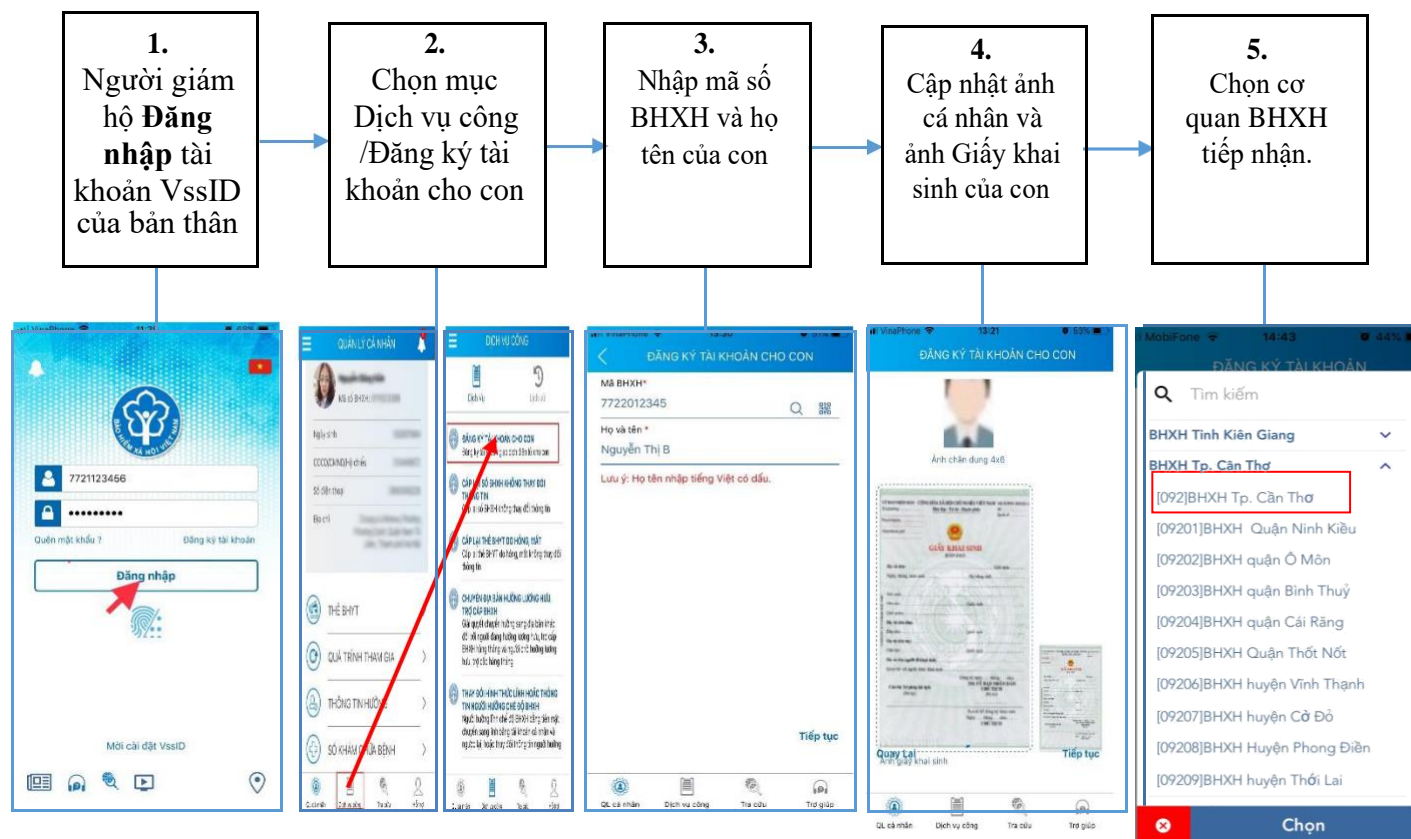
1.
Người giám hộ **Đăng nhập** tài khoản VssID của bản thân

2.
Chọn mục Dịch vụ công /Đăng ký tài khoản cho con

3.
Nhập mã số BHXH và họ tên của con

4.
Cập nhật ảnh cá nhân và ảnh Giấy khai sinh của con

5.
Chọn cơ quan BHXH tiếp nhận.

VinaPhone 13:21 63%

BẢO HIỂM XÃ HỘI VIỆT NAM

7721123456

•••••••••

Quên mật khẩu ?

Đăng ký tài khoản

Đăng nhập

Mời cài đặt VssID

QUẢN LÝ CÁ NHÂN

Nguyễn Bảng Kiên

Mã số BHXH: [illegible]

Ngày sinh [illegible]

CCCD/CMND/Hộ chiếu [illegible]

Số điện thoại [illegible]

Địa chỉ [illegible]

THẺ BHYT

QUÁ TRÌNH THAM GIA

THÔNG TIN HƯỞNG

SỔ KHÁM CHỮA BỆNH

DỊCH VỤ CÔNG

Dịch vụ

Lịch sử

ĐĂNG KÝ TÀI KHOẢN CHO CON

CẤP LẠI SỔ BHXH KHÔNG THAY ĐỔI THÔNG TIN

CẤP LẠI THẺ BHYT DO HỎNG, MẤT

CHUYỂN ĐỊA BÀN HƯỞNG LƯƠNG HƯU TRỢ CẤP BHXH

THAY ĐỔI HÌNH THỨC LĨNH HOẶC THÔNG TIN NGƯỜI HƯỞNG CHẾ ĐỘ BHXH

VinaPhone 13:20 61%

ĐĂNG KÝ TÀI KHOẢN CHO CON

Mã BHXH*

7722012345

Họ và tên *

Nguyễn Thị B

Lưu ý: Họ tên nhập tiếng Việt có dấu.

Tiếp tục

QL cá nhân Dịch vụ công Tra cứu Trợ giúp

VinaPhone 13:21 63%

ĐĂNG KÝ TÀI KHOẢN CHO CON

Ảnh chân dung 4x6

GIẤY KHAI SINH

Quay lại

Ảnh giấy khai sinh

Tiếp tục

QL cá nhân Dịch vụ công Tra cứu Trợ giúp

MobiFone 14:43 44%

ĐĂNG KÝ TÀI KHOẢN

Tìm kiếm

BHXH Tỉnh Kiên Giang

BHXH Tp. Cần Thơ

[092]BHXH Tp. Cần Thơ

[09201]BHXH Quận Ninh Kiều

[09202]BHXH quận Ô Môn

[09203]BHXH quận Bình Thuỷ

[09204]BHXH quận Cái Răng

[09205]BHXH Quận Thốt Nốt

[09206]BHXH huyện Vĩnh Thạnh

[09207]BHXH huyện Cờ Đỏ

[09208]BHXH Huyện Phong Điền

[09209]BHXH huyện Thới Lai

Chọn